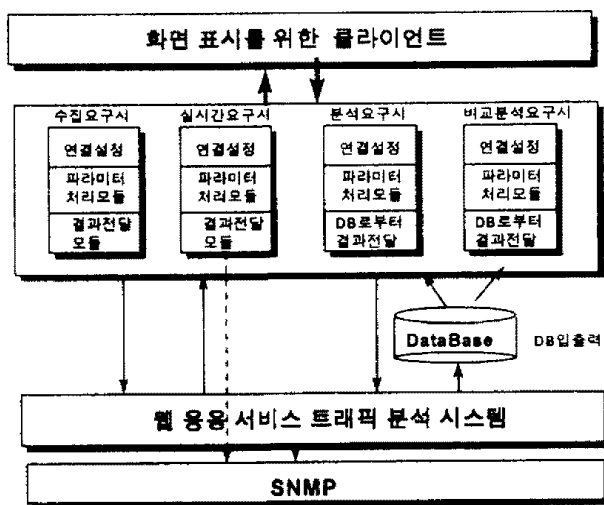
화면 표시를 위한 클라이언트

수집요구시
연결설정
파라미터 처리모듈
결과전달 모듈

실시간요구시
연결설정
파라미터 처리모듈
결과전달 모듈

분석요구시
연결설정
파라미터 처리모듈
DB로부터 결과전달

비교분석요구시
연결설정
파라미터 처리모듈
DB로부터 결과전달

DataBase

DB입출력

웹 응용 서비스 트래픽 분석 시스템

SNMP